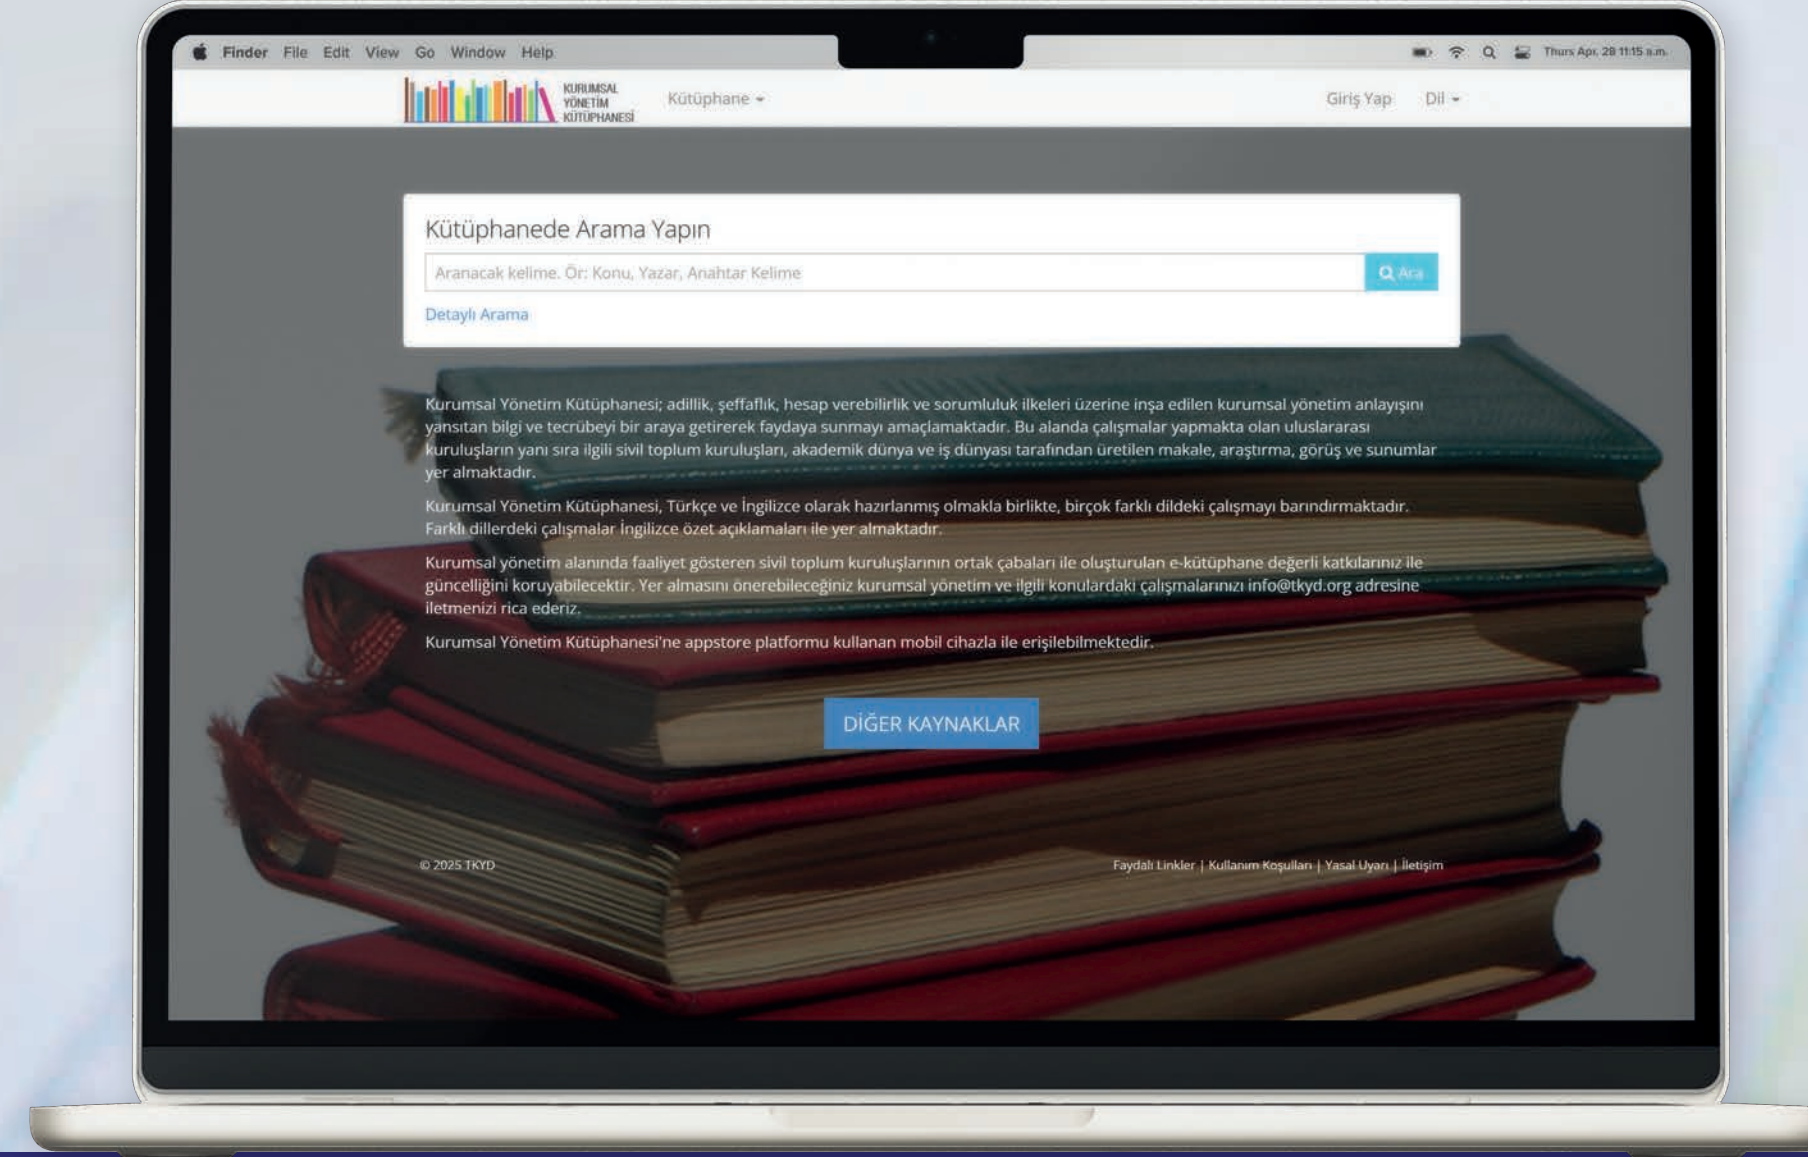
Finder File Edit View Go Window Help

Thurs Apr. 28 11:15 a.m.

KURUMSAL YÖNETİM KÜTÜPHANESİ

Kütüphane

Giriş Yap Dil

Kütüphanede Arama Yapın

Aranacak kelime. Ör: Konu, Yazar, Anahtar Kelime

Ara

Detaylı Arama

Kurumsal Yönetim Kütüphanesi; adillik, şeffaflık, hesap verebilirlik ve sorumluluk ilkeleri üzerine inşa edilen kurumsal yönetim anlayışını yansıtan bilgi ve tecrübeyi bir araya getirerek faydaya sunmayı amaçlamaktadır. Bu alanda çalışmalar yapmakta olan uluslararası kuruluşların yanı sıra ilgili sivil toplum kuruluşları, akademik dünya ve iş dünyası tarafından üretilen makale, araştırma, görüş ve sunumlar yer almaktadır.

Kurumsal Yönetim Kütüphanesi, Türkçe ve İngilizce olarak hazırlanmış olmakla birlikte, birçok farklı dildeki çalışmayı barındırmaktadır. Farklı dillerdeki çalışmalar İngilizce özet açıklamaları ile yer almaktadır.

Kurumsal yönetim alanında faaliyet gösteren sivil toplum kuruluşlarının ortak çabaları ile oluşturulan e-kütüphane değerli katkılarınız ile güncelliğini koruyabilecektir. Yer almasını önerebileceğiniz kurumsal yönetim ve ilgili konulardaki çalışmalarınızı info@tkyd.org adresine iletmenizi rica ederiz.

Kurumsal Yönetim Kütüphanesi'ne appstore platformu kullanan mobil cihazla ile erişilebilmektedir.

DİĞER KAYNAKLAR

© 2025 TKYD

Faydalı Linkler | Kullanım Koşulları | Yasal Uyarı | İletişim